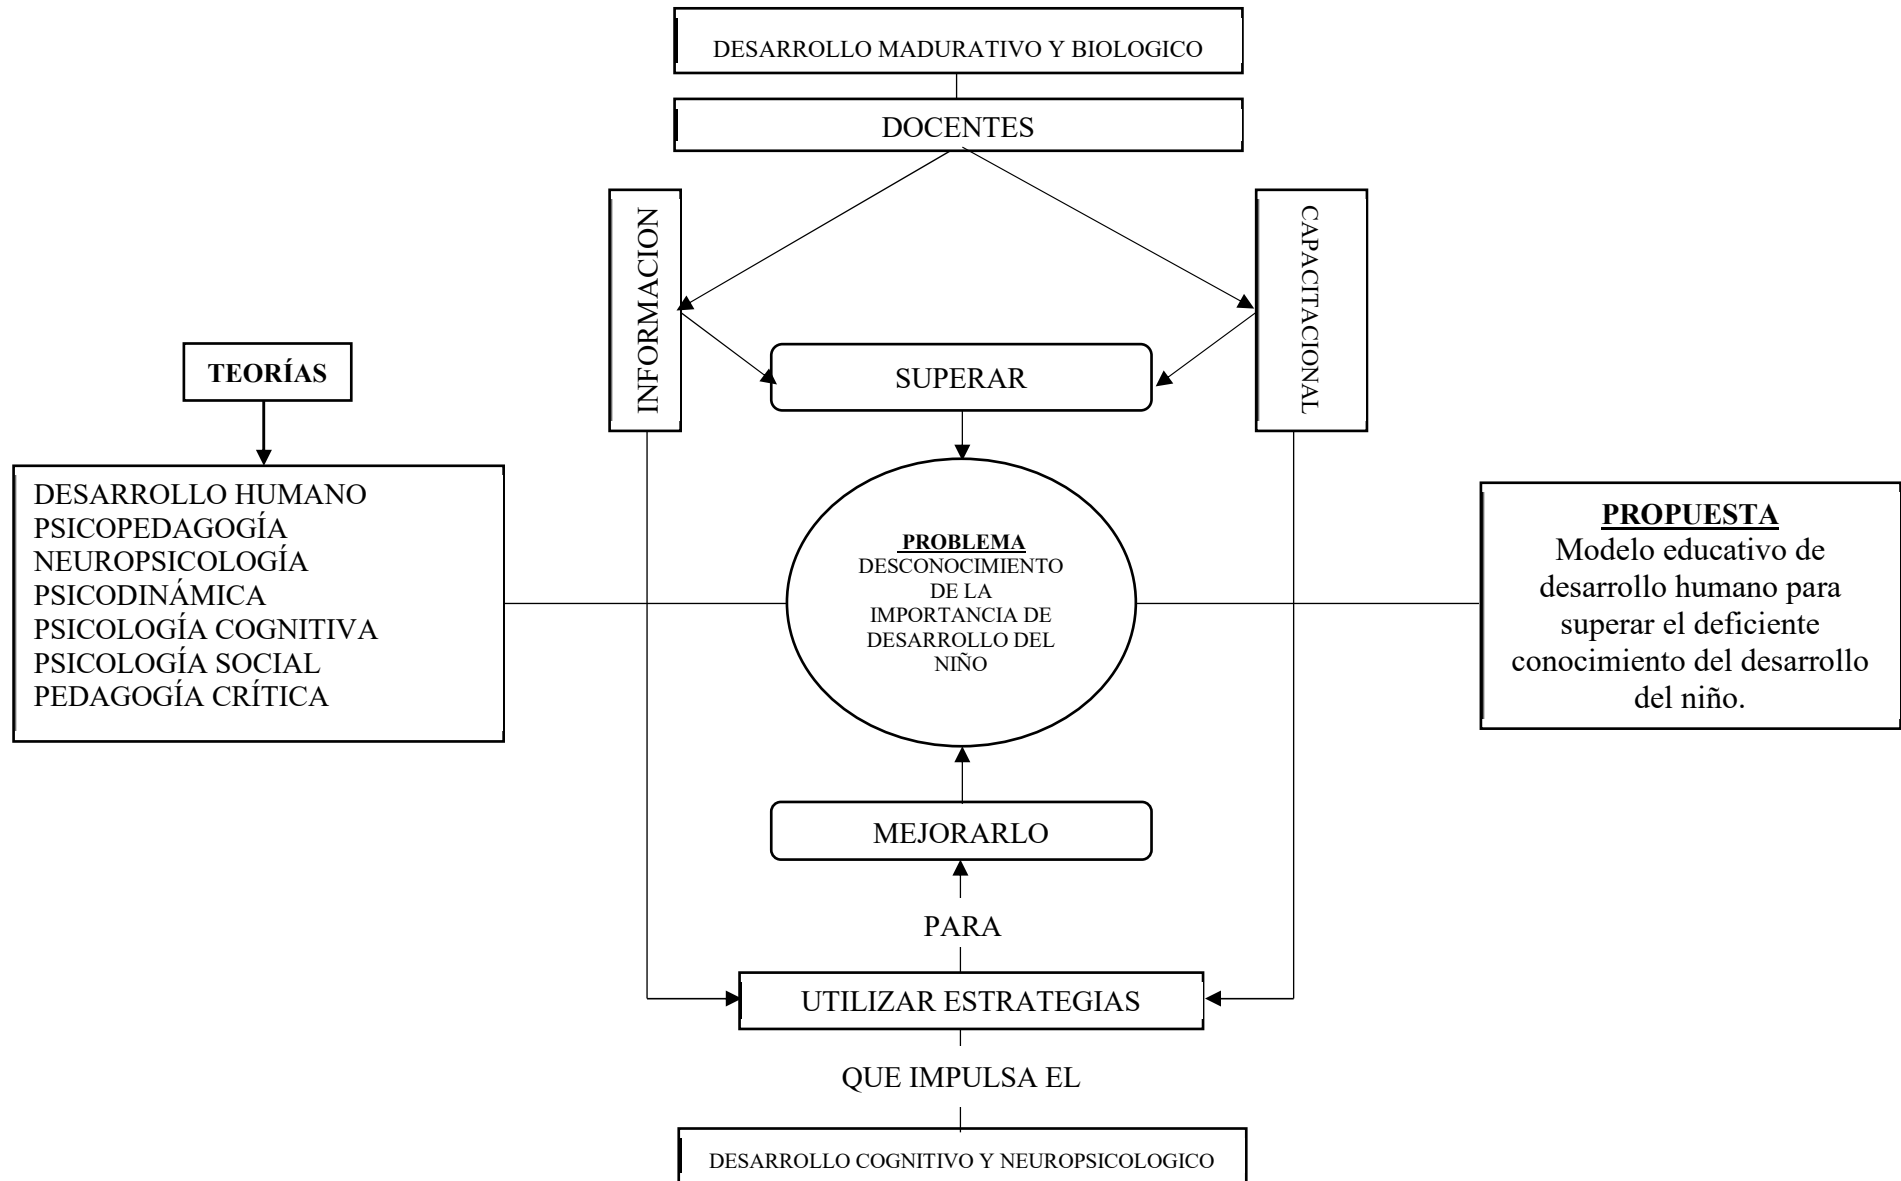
DESARROLLO MADURATIVO Y BIOLOGICO

DOCENTES

INFORMACION

CAPACITACIONAL

SUPERAR

TEORÍAS

DESARROLLO HUMANO
PSICOPEDAGOGÍA
NEUROPSICOLOGÍA
PSICODINÁMICA
PSICOLOGÍA COGNITIVA
PSICOLOGÍA SOCIAL
PEDAGOGÍA CRÍTICA

PROBLEMA
DESCONOCIMIENTO DE LA IMPORTANCIA DE DESARROLLO DEL NIÑO

PROPUESTA
Modelo educativo de desarrollo humano para superar el deficiente conocimiento del desarrollo del niño.

MEJORARLO

PARA

UTILIZAR ESTRATEGIAS

QUE IMPULSA EL

DESARROLLO COGNITIVO Y NEUROPSICOLOGICO